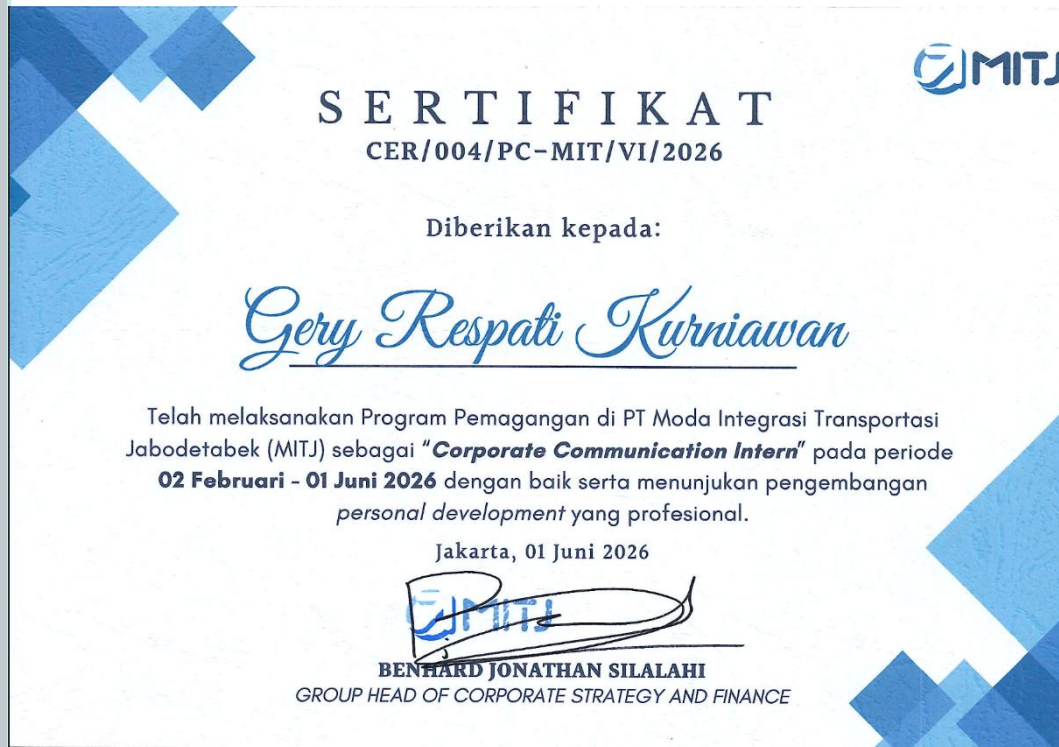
MITJ

SERTIFIKAT
CER/004/PC-MIT/VI/2026

Diberikan kepada:

Gery Respati Kurniawan

Telah melaksanakan Program Pemagangan di PT Moda Integrasi Transportasi Jabodetabek (MITJ) sebagai "**Corporate Communication Intern**" pada periode **02 Februari - 01 Juni 2026** dengan baik serta menunjukan pengembangan *personal development* yang profesional.

Jakarta, 01 Juni 2026

MITJ

BENHARD JONATHAN SILALAHI
GROUP HEAD OF CORPORATE STRATEGY AND FINANCE